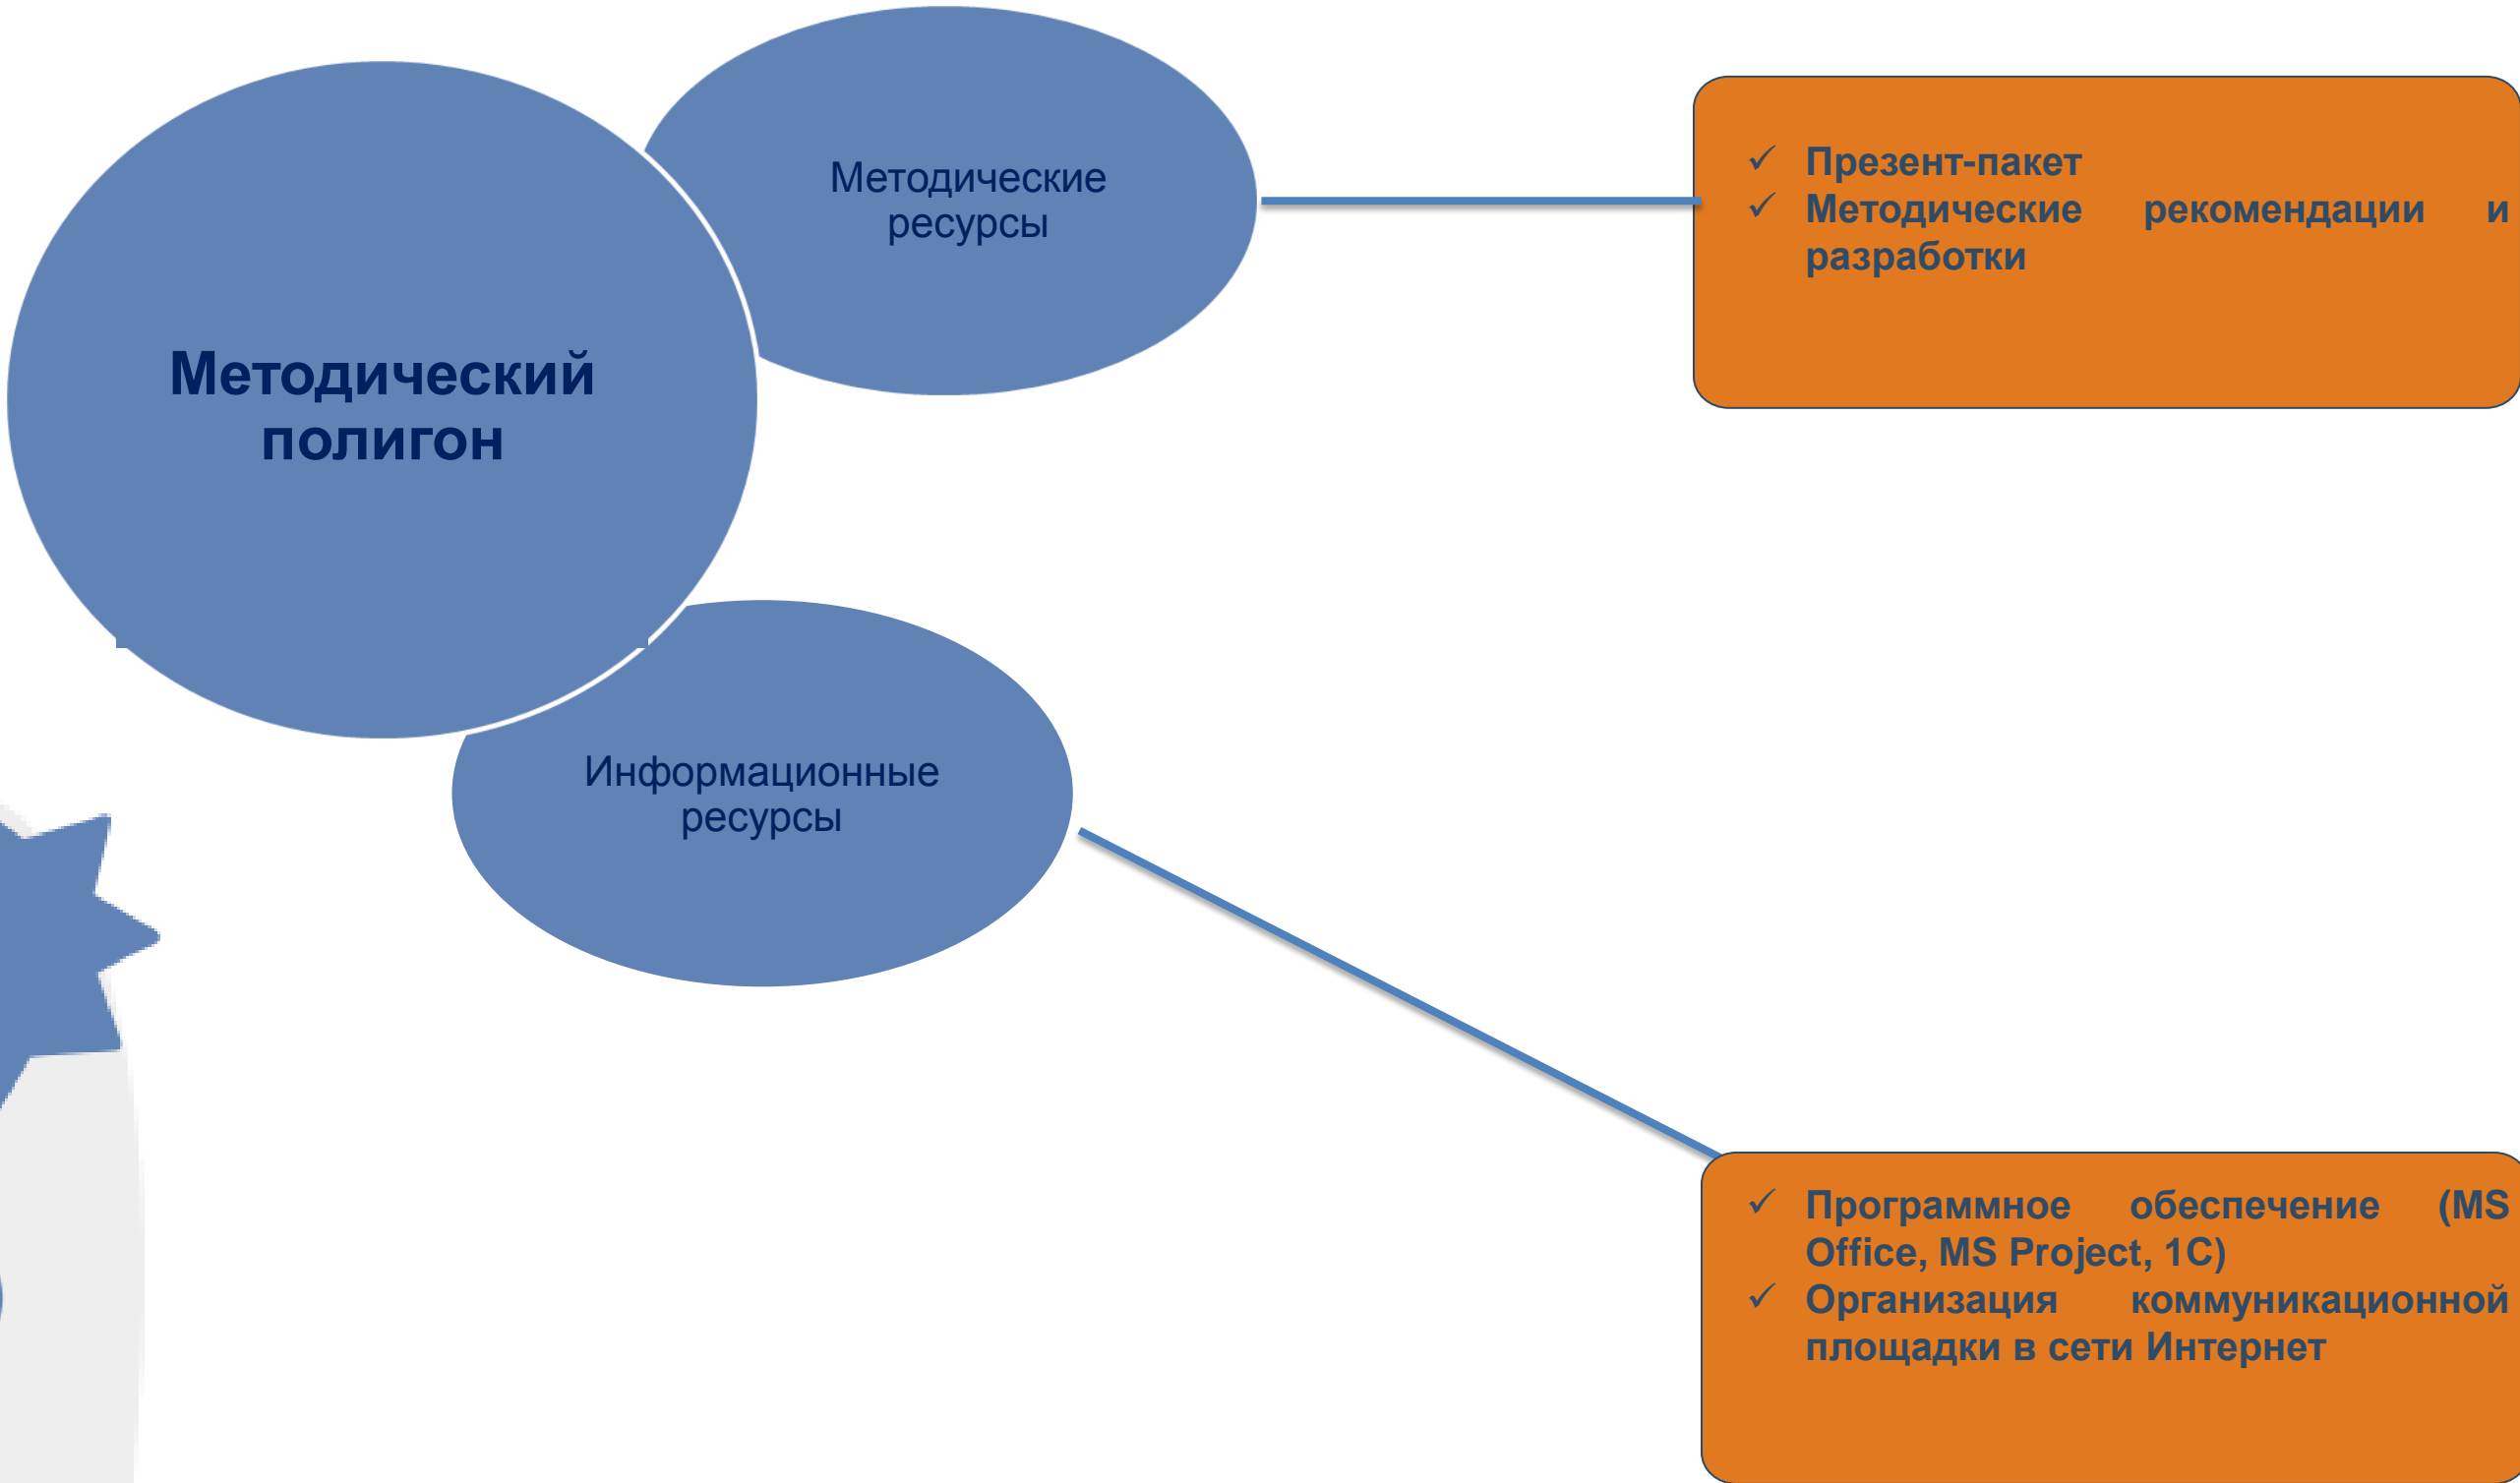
Методический полигон

Методические ресурсы

✓ Презент-пакет
✓ Методические рекомендации и разработки

Информационные ресурсы

✓ Программное обеспечение (MS Office, MS Project, 1С)
✓ Организация коммуникационной площадки в сети Интернет